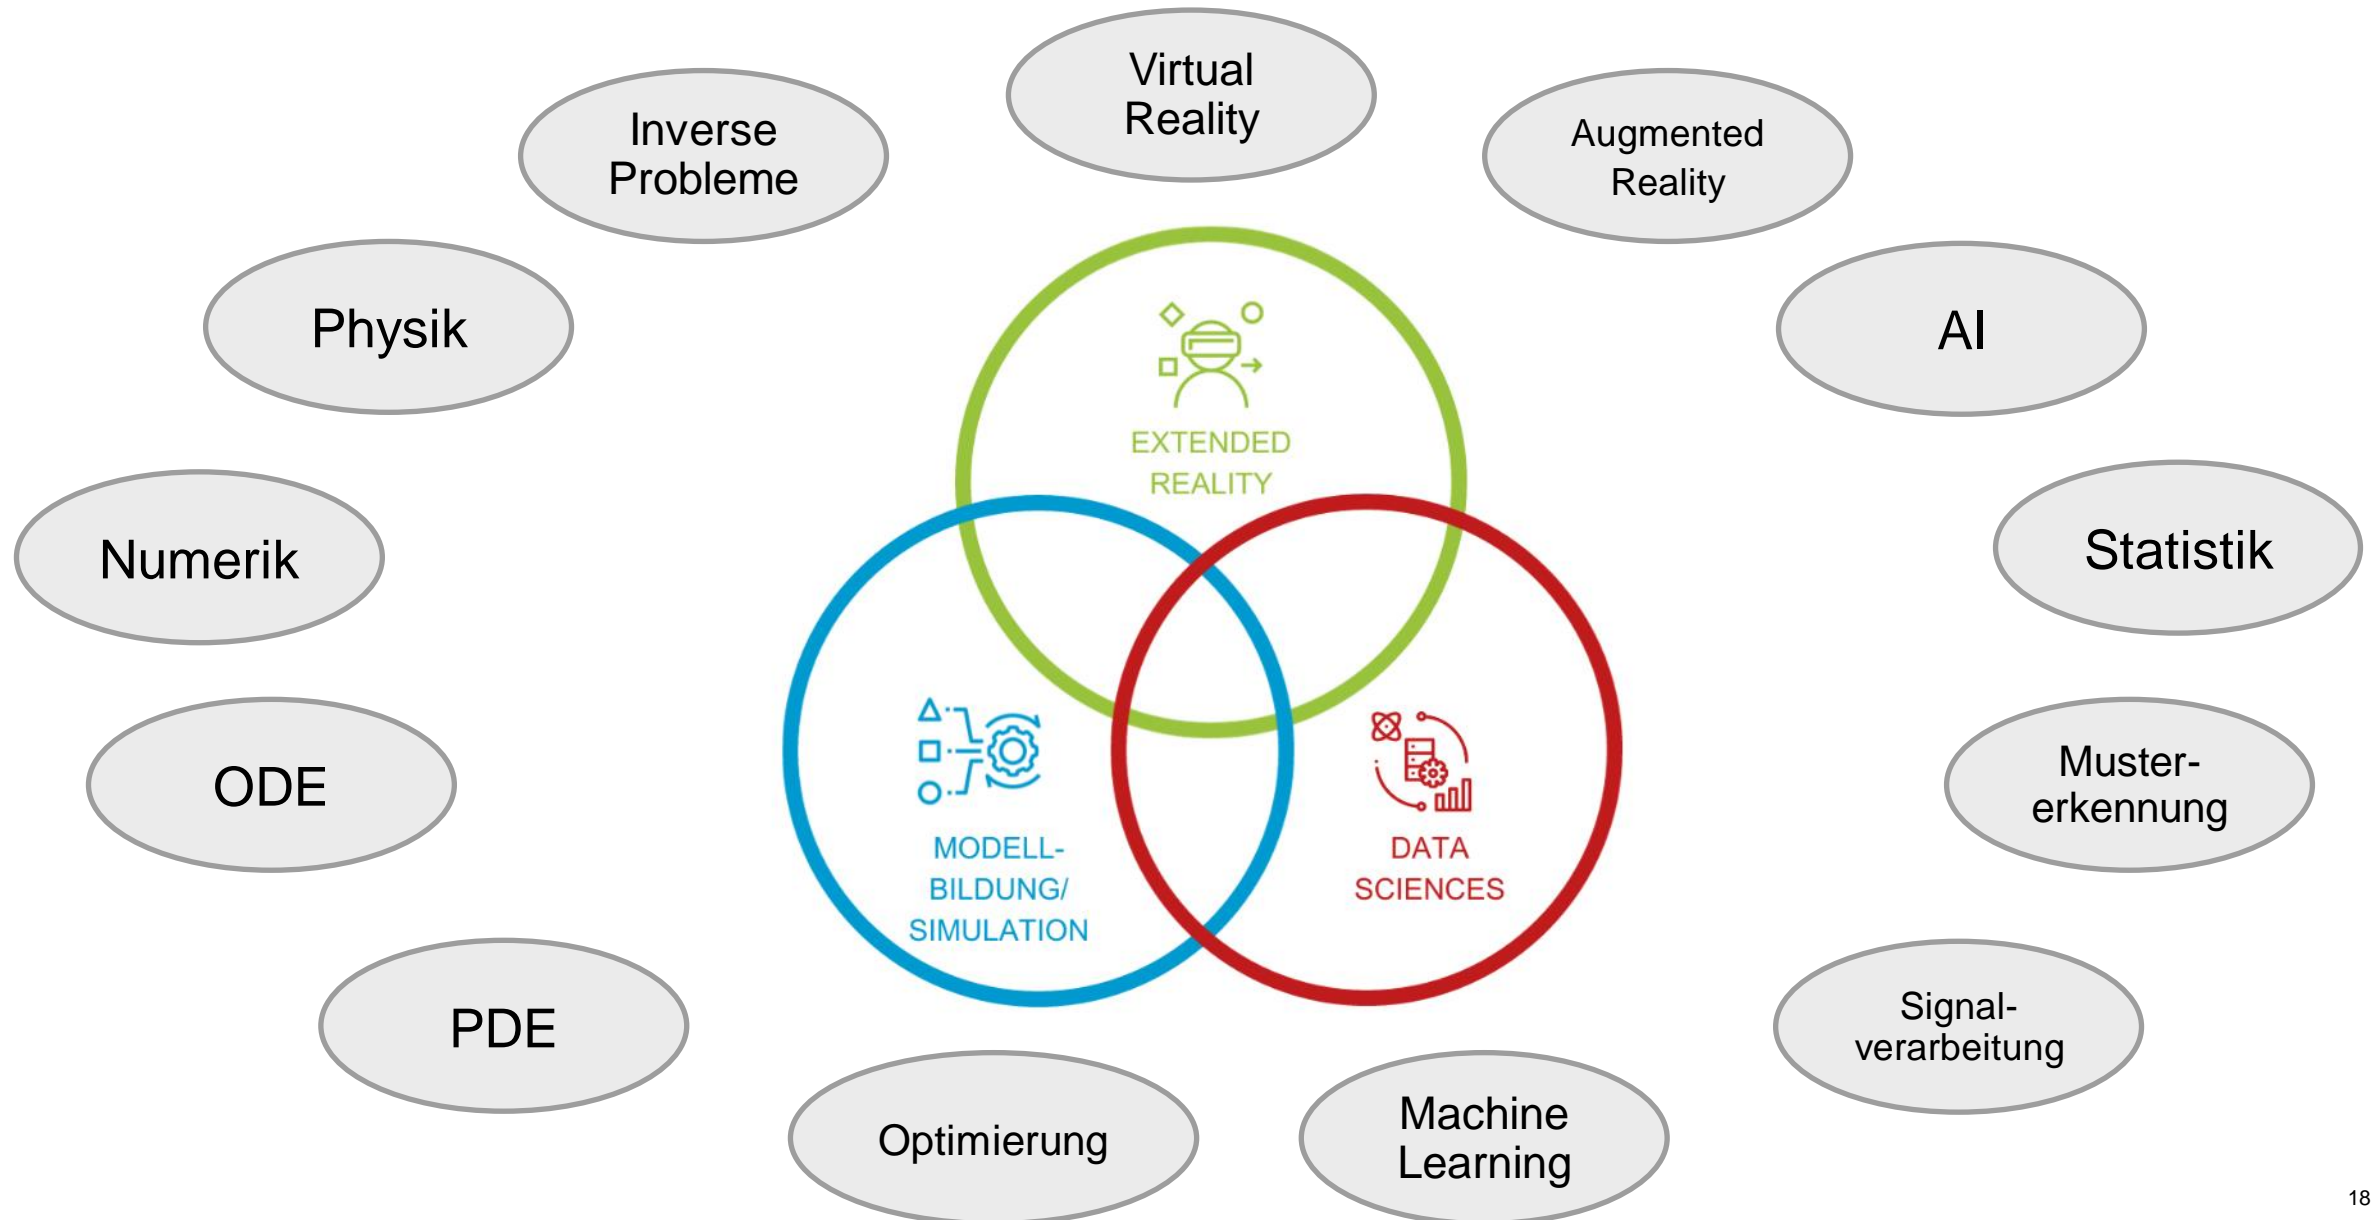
Virtual Reality

Inverse Probleme

Augmented Reality

Physik

AI

EXTENDED REALITY

Numerik

Statistik

ODE

MODELL-BILDUNG/ SIMULATION

DATA SCIENCES

Muster-erkennung

PDE

Signal-verarbeitung

Optimierung

Machine Learning

18